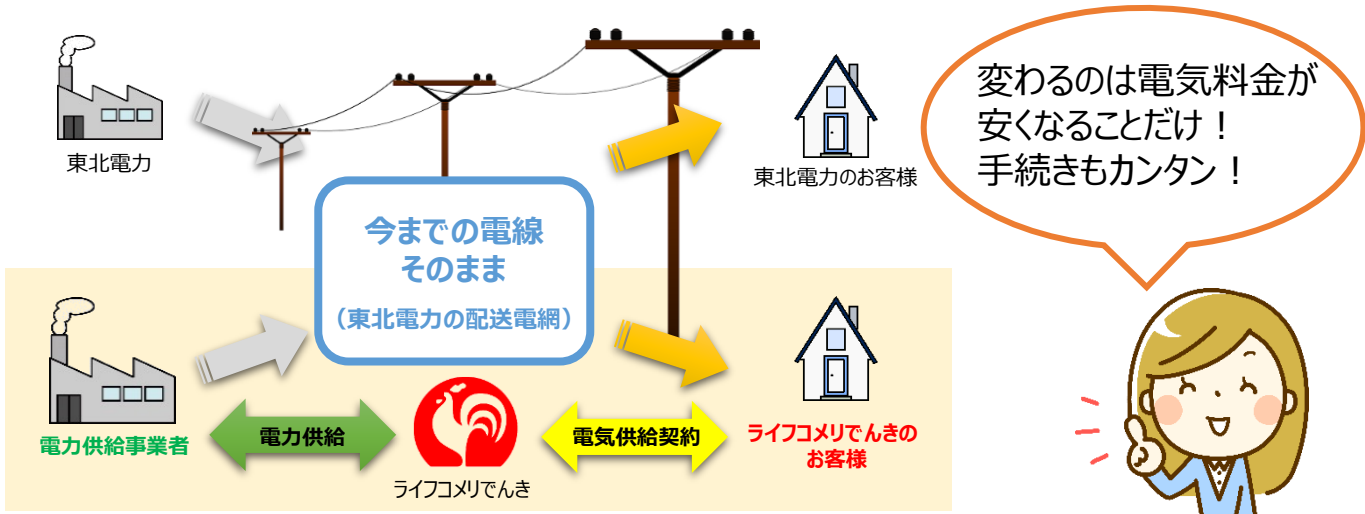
東北電力

今までの電線
そのまま
（東北電力の配送電網）

東北電力のお客様

変わるのは電気料金が
安くなることだけ！
手続きもカンタン！

電力供給事業者

電力供給

ライフコメリでんき

電気供給契約

ライフコメリでんきの
お客様